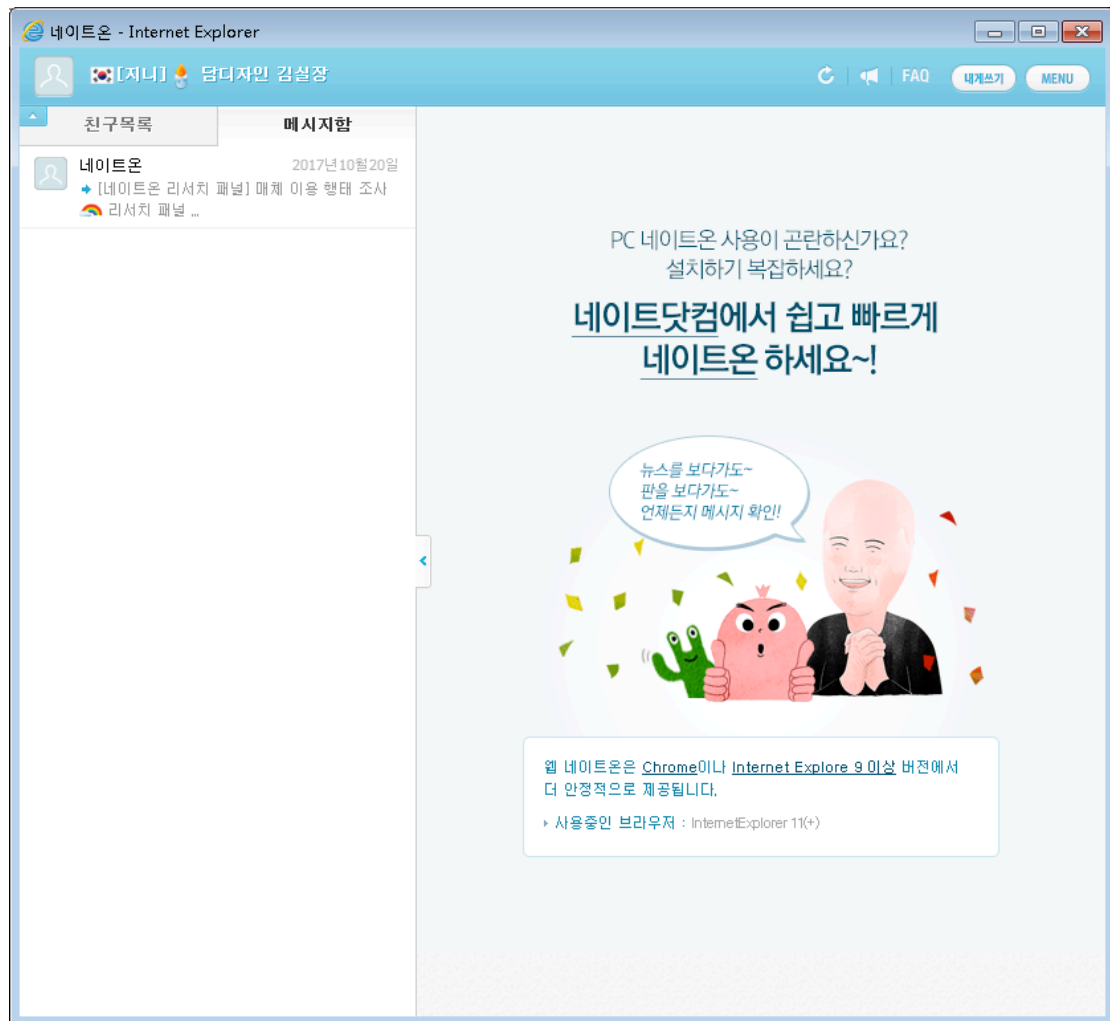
네이트온 - Internet Explorer

[지니] 담디자인 김실장

FAQ 내게쓰기 MENU

친구목록 메시지함

네이트온 2017년10월20일
[네이트온 리서치 패널] 매체 이용 행태 조사 리서치 패널 ...

PC 네이트온 사용이 곤란하신가요?
설치하기 복잡하세요?

네이트닷컴에서 쉽고 빠르게
네이트온 하세요~!

뉴스를 보다가도~
판을 보다가도~
언제든지 메시지 확인!

웹 네이트온은 Chrome이나 Internet Explore 9 이상 버전에서 더 안정적으로 제공됩니다.

사용중인 브라우저 : InternetExplorer 11(+)